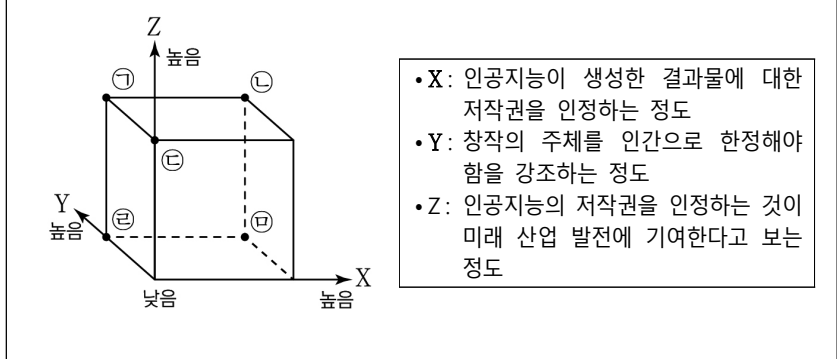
Z
높음
㉠
㉡
㉢
Y
높음
㉣
㉤
낮음
X
높음

• X: 인공지능이 생성한 결과물에 대한 저작권을 인정하는 정도
• Y: 창작의 주체를 인간으로 한정해야 함을 강조하는 정도
• Z: 인공지능의 저작권을 인정하는 것이 미래 산업 발전에 기여한다고 보는 정도